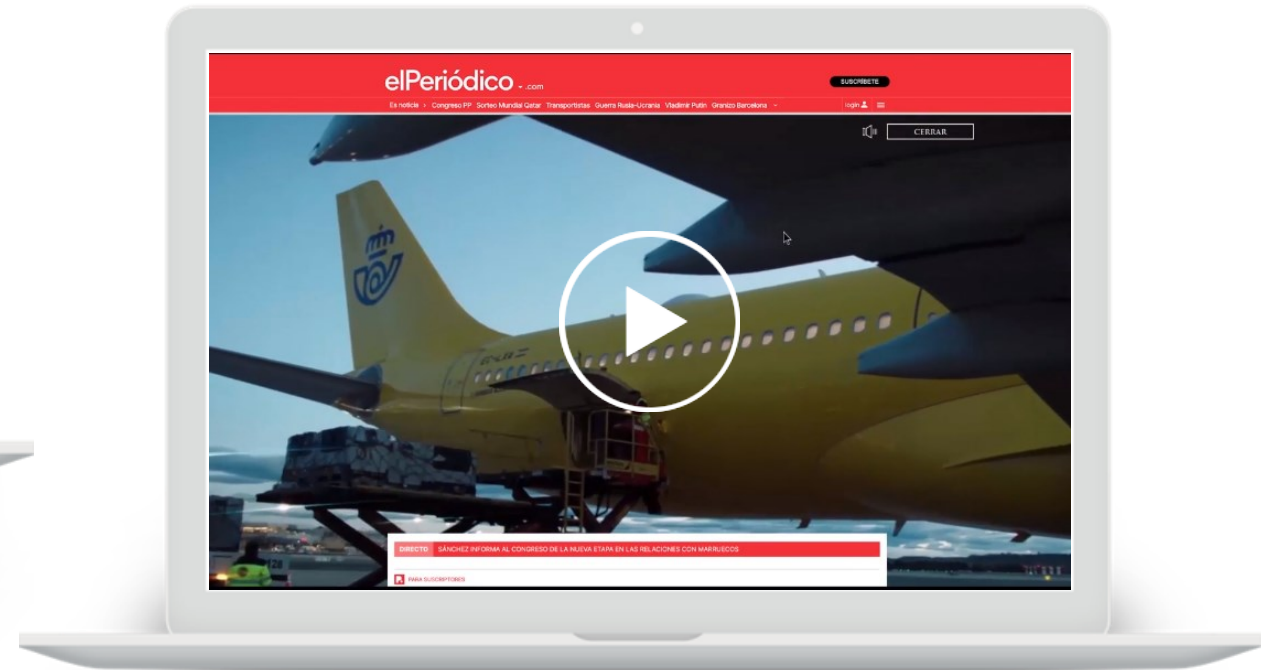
elPeriódico .com

SUSCRÍBETE

Es noticia › Congreso PP Sorteo Mundial Qatar Transportistas Guerra Rusia-Ucrania Vladimir Putin Granizo Barcelona

login

CERRAR

DIRECTO SÁNCHEZ INFORMA AL CONGRESO DE LA NUEVA ETAPA EN LAS RELACIONES CON MARRUECOS

PARA SUSCRIPTORES